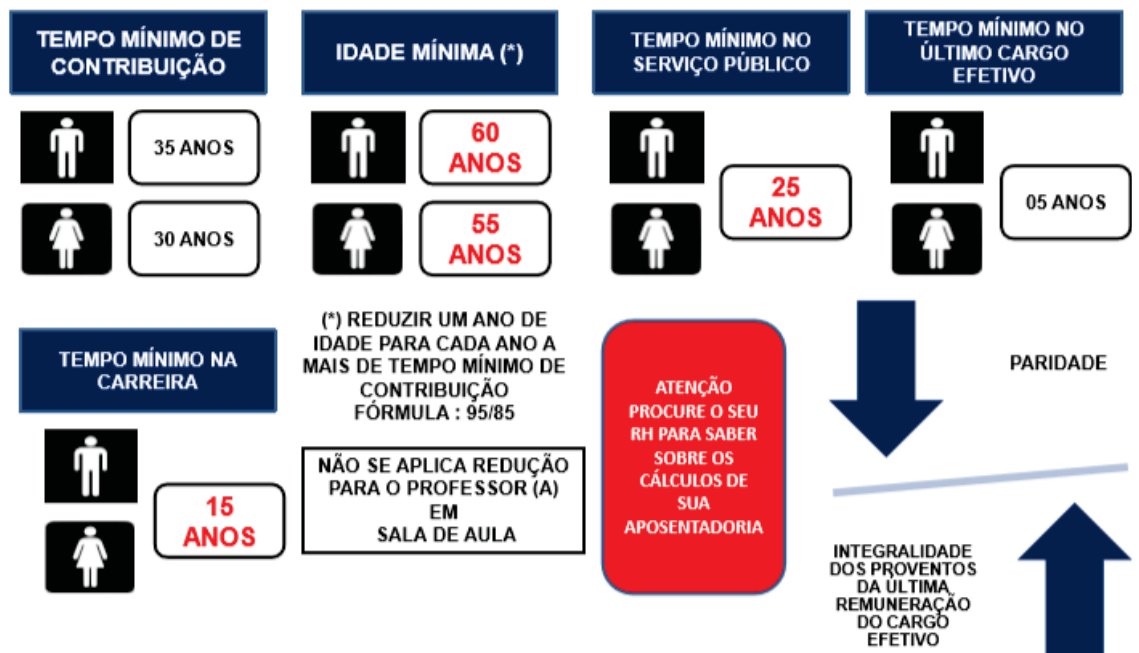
TEMPO MÍNIMO DE CONTRIBUIÇÃO

35 ANOS

30 ANOS

IDADE MÍNIMA (*)

60 ANOS

55 ANOS

TEMPO MÍNIMO NO SERVIÇO PÚBLICO

25 ANOS

TEMPO MÍNIMO NO ÚLTIMO CARGO EFETIVO

05 ANOS

TEMPO MÍNIMO NA CARREIRA

15 ANOS

(*) REDUZIR UM ANO DE IDADE PARA CADA ANO A MAIS DE TEMPO MÍNIMO DE CONTRIBUIÇÃO FÓRMULA : 95/85

NÃO SE APLICA REDUÇÃO PARA O PROFESSOR (A) EM SALA DE AULA

ATENÇÃO PROCURE O SEU RH PARA SABER SOBRE OS CÁLCULOS DE SUA APOSENTADORIA

PARIDADE

INTEGRALIDADE DOS PROVENTOS DA ÚLTIMA REMUNERAÇÃO DO CARGO EFETIVO